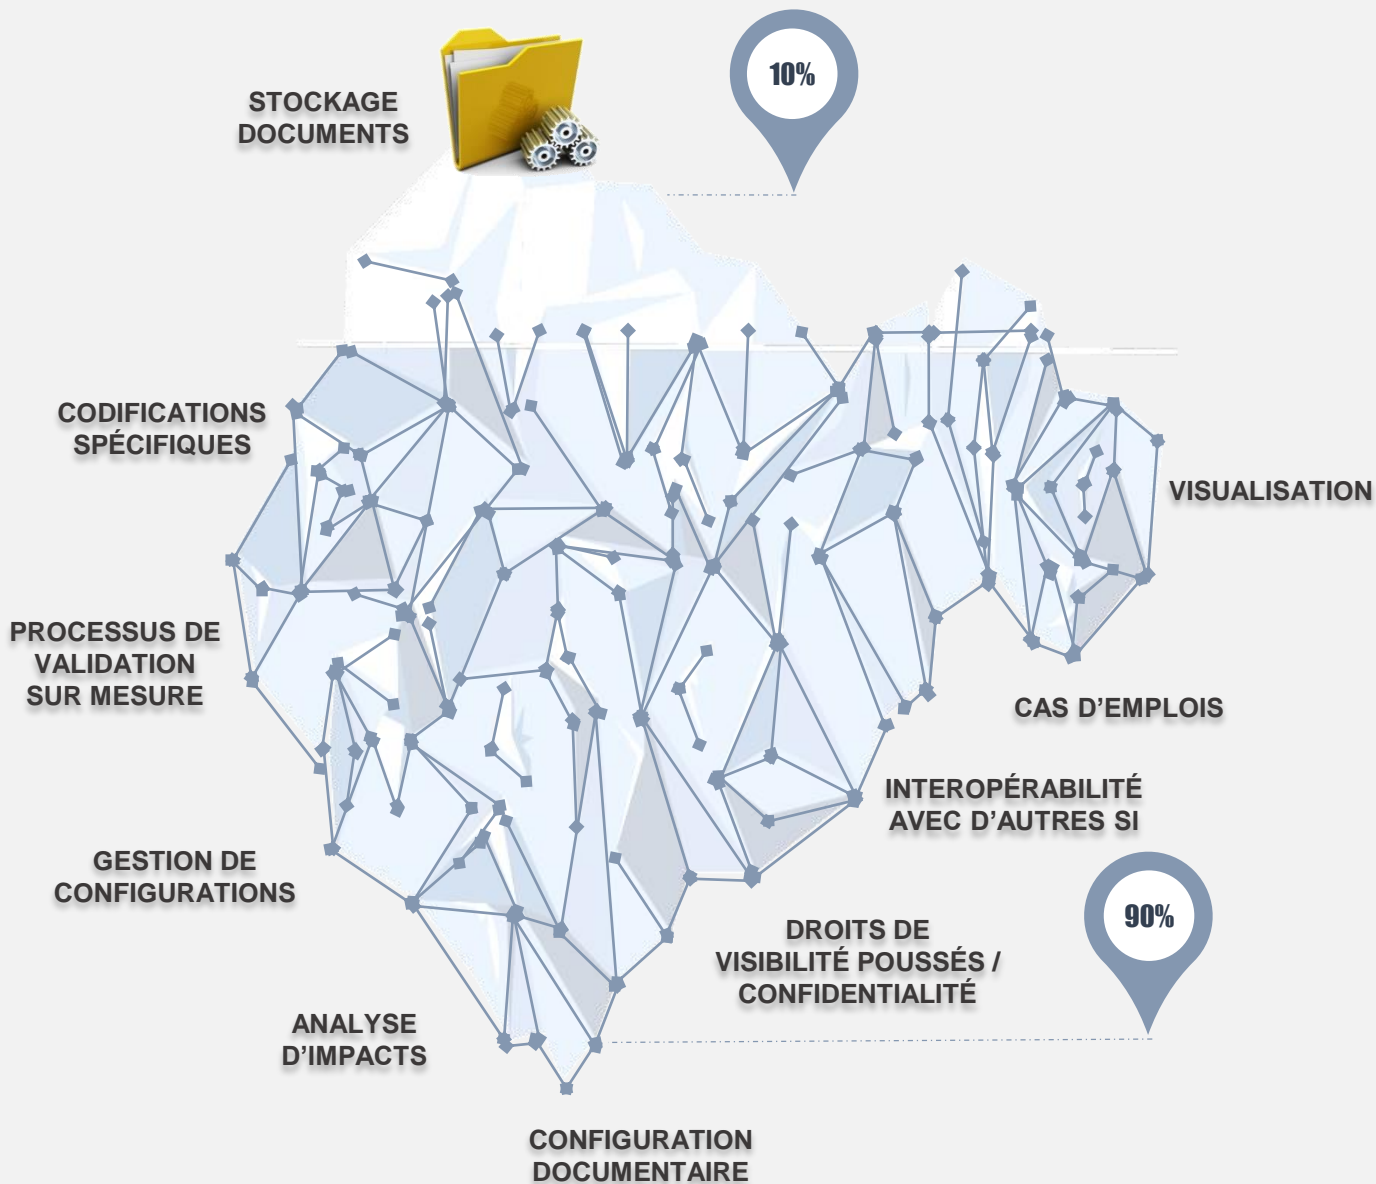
STOCKAGE DOCUMENTS

10%

CODIFICATIONS SPÉCIFIQUES

VISUALISATION

PROCESSUS DE VALIDATION SUR MESURE

CAS D'EMPLOIS

INTEROPÉRABILITÉ AVEC D'AUTRES SI

GESTION DE CONFIGURATIONS

90%

DROITS DE VISIBILITÉ POUSSÉS / CONFIDENTIALITÉ

ANALYSE D'IMPACTS

CONFIGURATION DOCUMENTAIRE